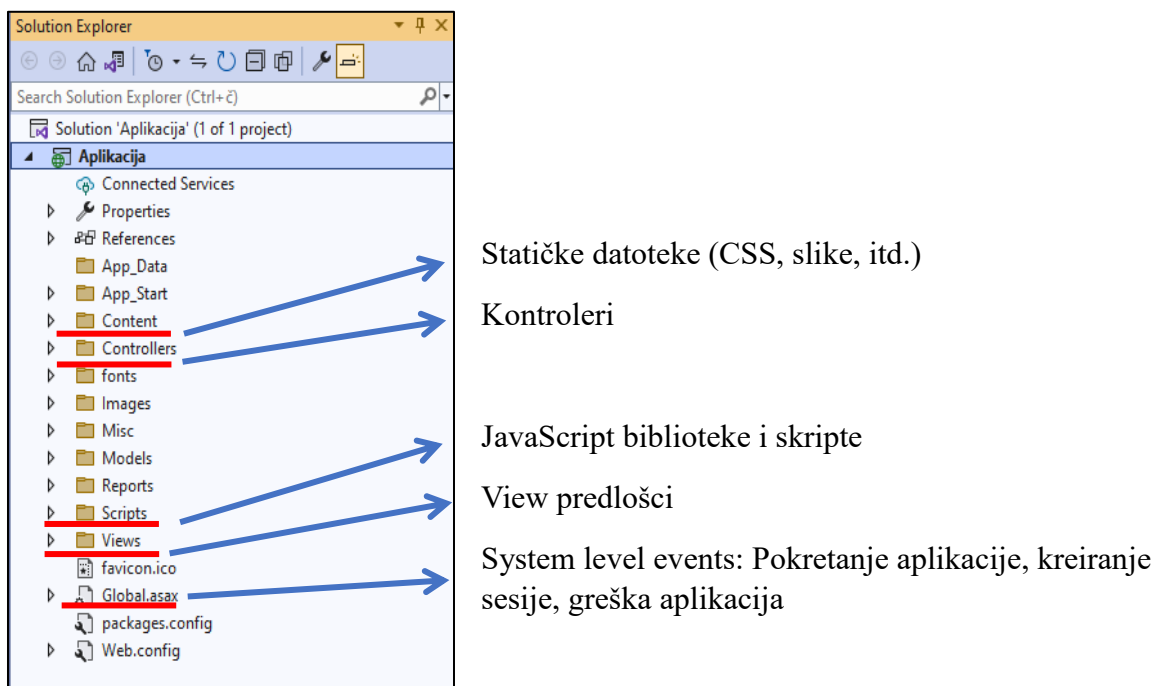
Solution Explorer

Search Solution Explorer (Ctrl+č)

Solution 'Aplikacija' (1 of 1 project)
Aplikacija
Connected Services
Properties
References
App_Data
App_Start
Content
Controllers
fonts
Images
Misc
Models
Reports
Scripts
Views
favicon.ico
Global.asax
packages.config
Web.config

Statičke datoteke (CSS, slike, itd.)

Kontroleri

JavaScript biblioteke i skripte

View predlošci

System level events: Pokretanje aplikacije, kreiranje sesije, greška aplikacija